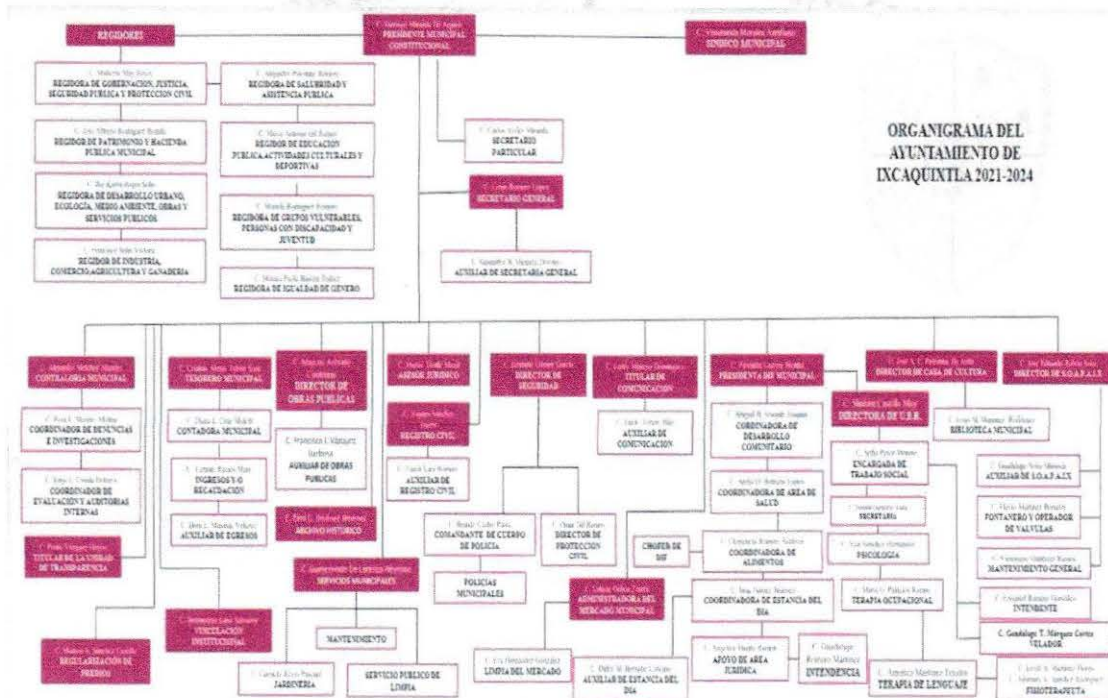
C. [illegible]
PRESIDENTE MUNICIPAL CONSTITUCIONAL

REGIDORES

C. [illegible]
SINDICO MUNICIPAL

C. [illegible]
REGIDORA DE GOBERNACION, JUSTICIA, SEGURIDAD PUBLICA Y PROTECCION CIVIL

C. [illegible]
REGIDORA DE SALUBRIDAD Y ASISTENCIA PUBLICA

C. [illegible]
REGIDOR DE PATRIMONIO Y HACIENDA PUBLICA MUNICIPAL

C. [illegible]
REGIDOR DE EDUCACION PUBLICA ACTIVIDADES CULTURALES Y DEPORTIVAS

C. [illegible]
REGIDORA DE DESARROLLO URBANO, ECOLOGIA, MEDIO AMBIENTE, OBRAS Y SERVICIOS PUBLICOS

C. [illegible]
REGIDORA DE GRUPOS VULNERABLES, PERSONAS CON DISCAPACIDAD Y JUVENTUD

C. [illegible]
REGIDOR DE INDUSTRIA, COMERCIO, AGRICULTURA Y GANADERIA

C. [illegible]
REGIDORA DE IGUALDAD DE GENERO

C. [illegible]
SECRETARIO PARTICULAR

C. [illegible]
SECRETARIO GENERAL

C. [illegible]
AUXILIAR DE SECRETARIA GENERAL

ORGANIGRAMA DEL AYUNTAMIENTO DE IXCAQUIXTLA 2021-2024

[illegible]
CONTRALORIA MUNICIPAL

C. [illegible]
COORDINADOR DE DENUNCIAS E INVESTIGACIONES

C. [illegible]
COORDINADOR DE EVALUACION Y AUDITORIAS INTERNAS

C. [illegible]
TITULAR DE LA UNIDAD DE TRANSPARENCIA

C. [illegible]
REGULARIZACION DE PREDIOS

C. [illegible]
TESORERO MUNICIPAL

C. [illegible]
CONTADORA MUNICIPAL

C. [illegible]
INGRESOS Y/O RECAUDACION

C. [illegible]
AUXILIAR DE EGRESOS

C. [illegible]
VINCULACION INSTITUCIONAL

C. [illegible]
DIRECTOR DE OBRAS PUBLICAS

C. Francisco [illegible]
AUXILIAR DE OBRAS PUBLICAS

C. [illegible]
ARCHIVO HISTORICO

C. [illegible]
SERVICIOS MUNICIPALES

MANTENIMIENTO

C. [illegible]
JARDINERIA

SERVICIO PUBLICO DE LIMPIA

C. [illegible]
ASESOR JURIDICO

C. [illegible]
REGISTRO CIVIL

C. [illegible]
AUXILIAR DE REGISTRO CIVIL

C. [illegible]
DIRECTOR DE SEGURIDAD

C. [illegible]
COMANDANTE DE CUERPO DE POLICIA

POLICIAS MUNICIPALES

C. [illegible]
DIRECTOR DE PROTECCION CIVIL

C. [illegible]
TITULAR DE COMUNICACION

C. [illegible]
AUXILIAR DE COMUNICACION

C. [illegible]
ADMINISTRADORA DEL MERCADO MUNICIPAL

C. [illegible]
LIMPIA DEL MERCADO

C. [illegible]
PRESIDENTA DEL DIF MUNICIPAL

C. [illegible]
COORDINADORA DE DESARROLLO COMUNITARIO

C. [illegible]
COORDINADORA DE AREA DE SALUD

CHOFER DE DIF

C. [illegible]
COORDINADORA DE ALIMENTOS

C. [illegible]
COORDINADORA DE ESTANCIA DEL DIA

C. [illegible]
AUXILIAR DE ESTANCIA DEL DIA

C. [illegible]
APOYO DE AREA JURIDICA

C. Guadalupe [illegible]
INTENDENCIA

C. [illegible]
DIRECTORA DE U.B.R.

C. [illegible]
ENCARGADA DE TRABAJO SOCIAL

C. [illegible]
SECRETARIA

C. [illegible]
PSICOLOGIA

C. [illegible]
TERAPIA OCUPACIONAL

C. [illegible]
TERAPIA DE LENGUAJE

C. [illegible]
FISIOTERAPEUTA

C. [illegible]
DIRECTOR DE CASA DE CULTURA

C. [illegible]
BIBLIOTECA MUNICIPAL

C. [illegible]
DIRECTOR DE S.O.A.P.A.I.X

C. Guadalupe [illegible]
AUXILIAR DE S.O.A.P.A.I.X

C. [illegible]
FONTANERO Y OPERADOR DE VALVULAS

C. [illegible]
MANTENIMIENTO GENERAL

C. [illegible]
INTENDENTE

C. Guadalupe T. Marquez Cortes
VELADOR